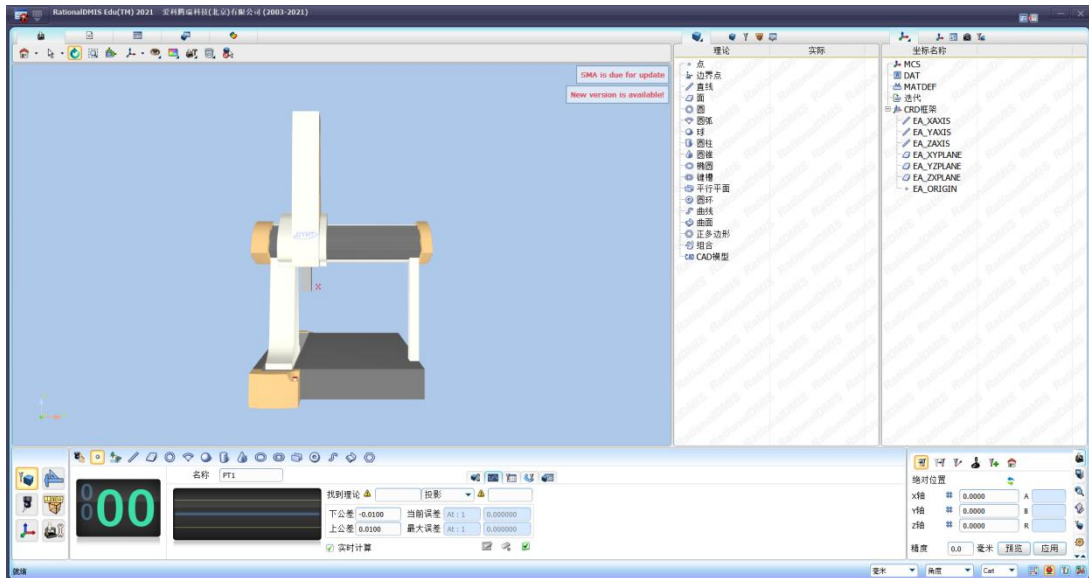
RationalDMIS Edu(TM) 2021 爱科腾瑞科技(北京)有限公司 (2003-2021)

SMA is due for update
New version is available!

理论 | 实际
点
边界点
直线
面
圆
圆弧
球
圆柱
圆锥
椭圆
键槽
平行平面
圆环
曲线
曲面
正多边形
组合
CAD模型

坐标名称
MCS
DAT
MATDEF
迭代
CRD框架
EA_XAXIS
EA_YAXIS
EA_ZAXIS
EA_XYPLANE
EA_YZPLANE
EA_ZXPLANE
EA_ORIGIN

00

名称 PT1
找到理论
投影
下公差 -0.0100
当前误差 At : 1 0.000000
上公差 0.0100
最大误差 At : 1 0.000000
实时计算

绝对位置
X轴 0.0000 A
Y轴 0.0000 B
Z轴 0.0000 R
精度 0.0 毫米 预览 应用

就绪
毫米
角度
Cart